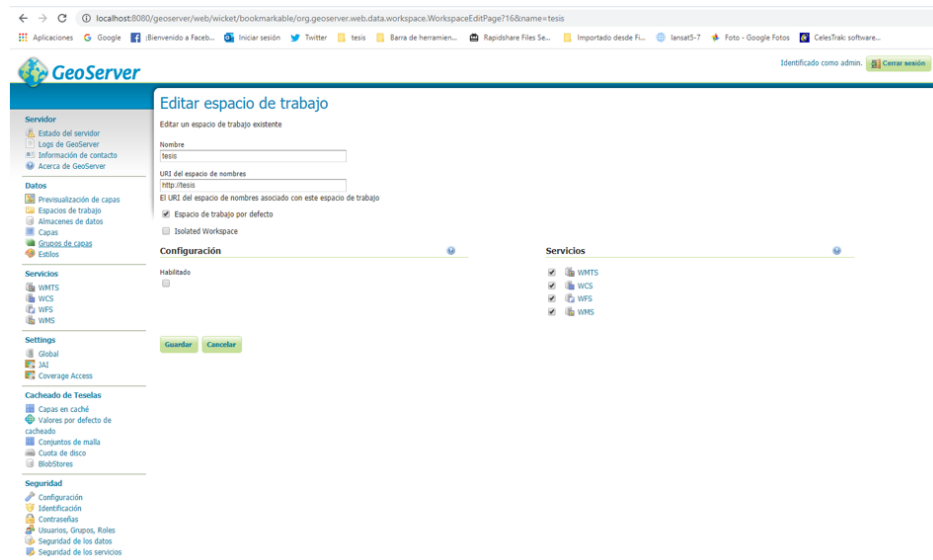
localhost:8080/geoserver/web/wicket/bookmarkable/org.geoserver.web.data.workspace.WorkspaceEditPage?16&name=tesis

Aplicaciones Google ¡Bienvenido a Faceb... Iniciar sesión Twitter tesis Barra de herramien... Rapidshare Files Se... Importado desde Fi... lansat5-7 Foto - Google Fotos CelesTrak: software...

GeoServer

Identificado como admin. Cerrar sesión

Servidor
Estado del servidor
Logs de GeoServer
Información de contacto
Acerca de GeoServer

Datos
Previsualización de capas
Espacios de trabajo
Almacenes de datos
Capas
Grupos de capas
Estilos

Servicios
WMTS
WCS
WFS
WMS

Settings
Global
JAI
Coverage Access

Cacheado de Teselas
Capas en caché
Valores por defecto de cacheado
Conjuntos de malla
Cuota de disco
BlobStores

Seguridad
Configuración
Identificación
Contraseñas
Usuarios, Grupos, Roles
Seguridad de los datos
Seguridad de los servicios

Editar espacio de trabajo
Editar un espacio de trabajo existente

Nombre
tesis

URI del espacio de nombres
http://tesis
El URI del espacio de nombres asociado con este espacio de trabajo

Espacio de trabajo por defecto

Isolated Workspace

Configuración

Habilitado

Servicios
WMTS
WCS
WFS
WMS

Guardar Cancelar